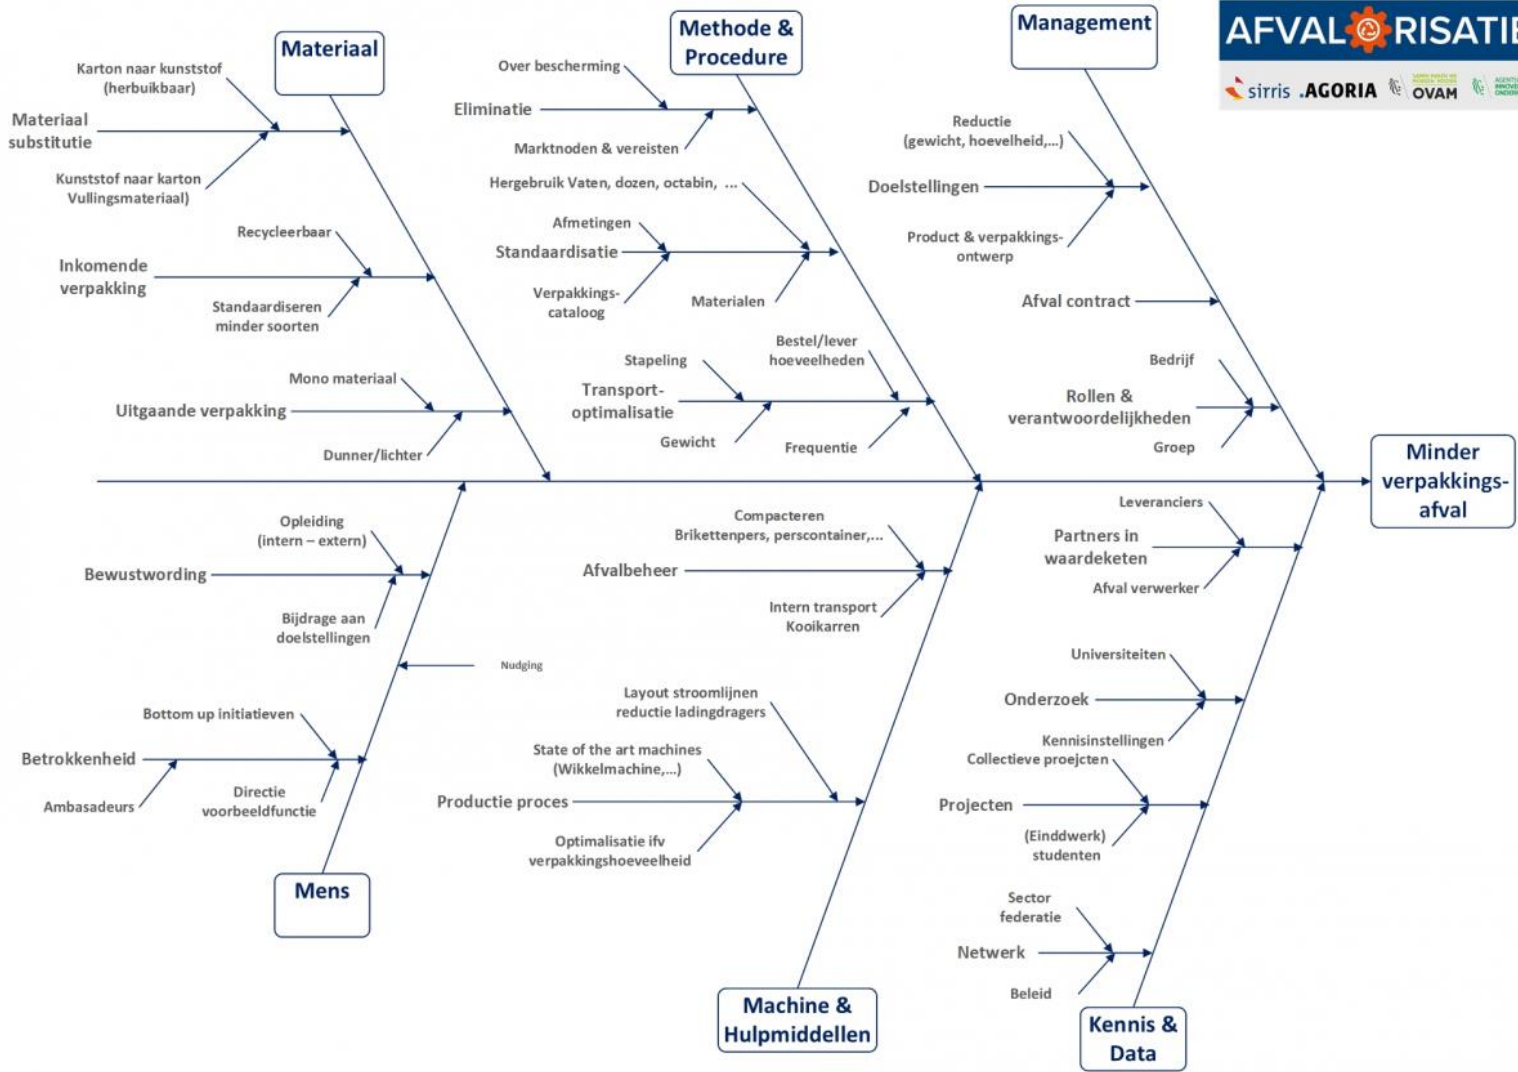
AFVAL RISATIE
sirris .AGORIA OVAM

Materiaal

Karton naar kunststof (herbuikbaar)

Materiaal substitutie

Kunststof naar karton Vullingsmateriaal)

Recycleerbaar

Inkomende verpakking

Standaardiseren minder soorten

Mono materiaal

Uitgaande verpakking

Dunner/lichter

Methode & Procedure

Over bescherming

Eliminatie

Marktnoden & vereisten

Hergebruik Vaten, dozen, octabin, ...

Afmetingen

Standaardisatie

Verpakkings-catalog

Materialen

Stapeling

Bestel/lever hoeveelheden

Transport-optimalisatie

Gewicht

Frequentie

Management

Reductie (gewicht, hoevelheid,...)

Doelstellingen

Product & verpakkings-ontwerp

Afval contract

Bedrijf

Rollen & verantwoordelijkheden

Groep

Minder verpakkings-afval

Opleiding (intern – extern)

Bewustwording

Bijdrage aan doelstellingen

Nudging

Bottom up initiatieven

Betrokkenheid

Ambasadeurs

Directie voorbeeldfunctie

Mens

Compacteren Brikettenpers, perscontainer,...

Afvalbeheer

Intern transport Kooikarren

Layout stroomlijnen reductie ladingdragers

State of the art machines (Wikkelmachine,...)

Productie proces

Optimalisatie ifv verpakkingshoeveelheid

Machine & Hulpmiddellen

Leveranciers

Partners in waardeketen

Afval verwerker

Universiteiten

Onderzoek

Kennisinstellingen

Collectieve proejcten

Projecten

(Eindwerk) studenten

Sector federatie

Netwerk

Beleid

Kennis & Data